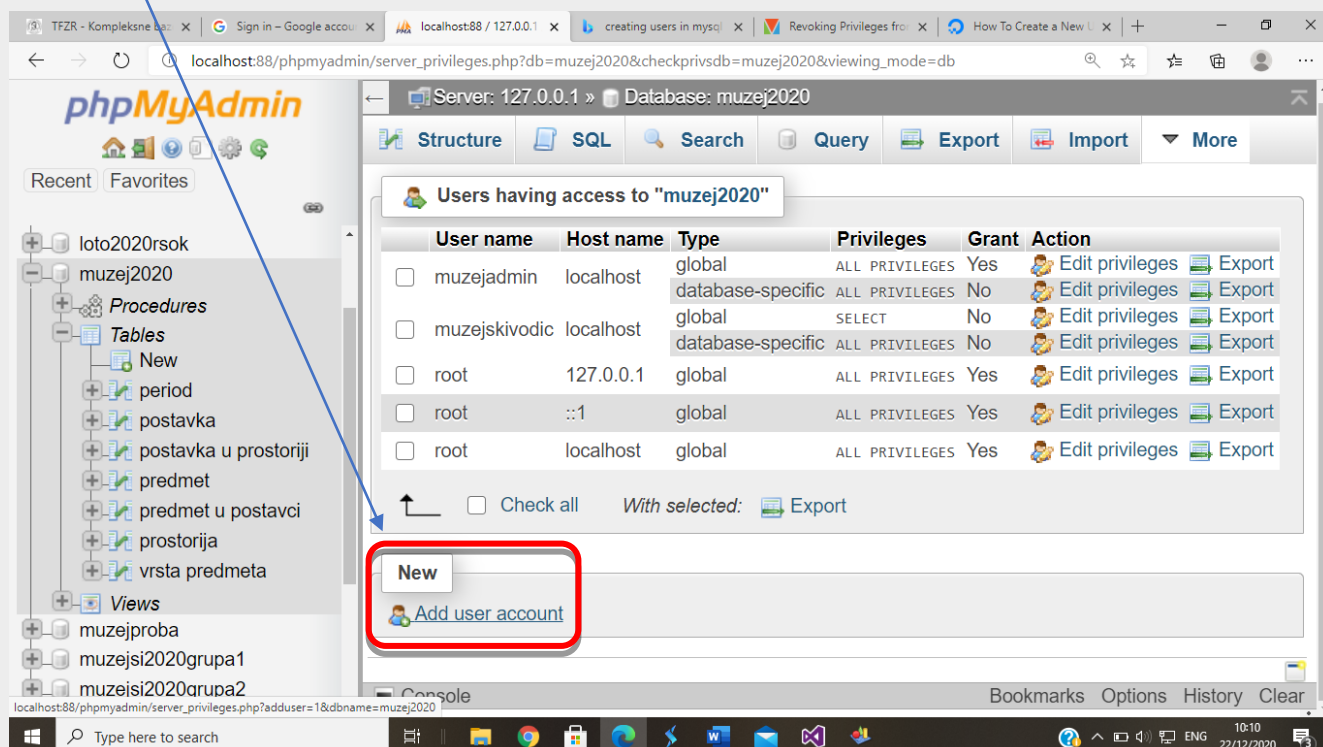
TFZR - Kompleksne baz | Sign in – Google accou | localhost:88 / 127.0.0.1 | creating users in mysql | Revoking Privileges fro | How To Create a New U

localhost:88/phpmyadmin/server_privileges.php?db=muzej2020&checkprivsdb=muzej2020&viewing_mode=db

phpMyAdmin

Recent Favorites

loto2020rsok
muzej2020
Procedures
Tables
New
period
postavka
postavka u prostoriji
predmet
predmet u postavci
prostorija
vrsta predmeta
Views
muzejproba
muzejsi2020grupa1
muzejsi2020grupa2

Server: 127.0.0.1 » Database: muzej2020

Structure SQL Search Query Export Import More

Users having access to "muzej2020"

| | User name | Host name | Type | Privileges | Grant | Action |
|---|---|---|---|---|---|---|
| ☐ | muzejadmin | localhost | global | ALL PRIVILEGES | Yes | Edit privileges Export |
| | | | database-specific | ALL PRIVILEGES | No | Edit privileges Export |
| ☐ | muzejskivodic | localhost | global | SELECT | No | Edit privileges Export |
| | | | database-specific | ALL PRIVILEGES | No | Edit privileges Export |
| ☐ | root | 127.0.0.1 | global | ALL PRIVILEGES | Yes | Edit privileges Export |
| ☐ | root | ::1 | global | ALL PRIVILEGES | Yes | Edit privileges Export |
| ☐ | root | localhost | global | ALL PRIVILEGES | Yes | Edit privileges Export |

Check all With selected: Export

New

Add user account

Console Bookmarks Options History Clear

localhost:88/phpmyadmin/server_privileges.php?adduser=1&dbname=muzej2020

Type here to search

ENG 10:10 22/12/2020